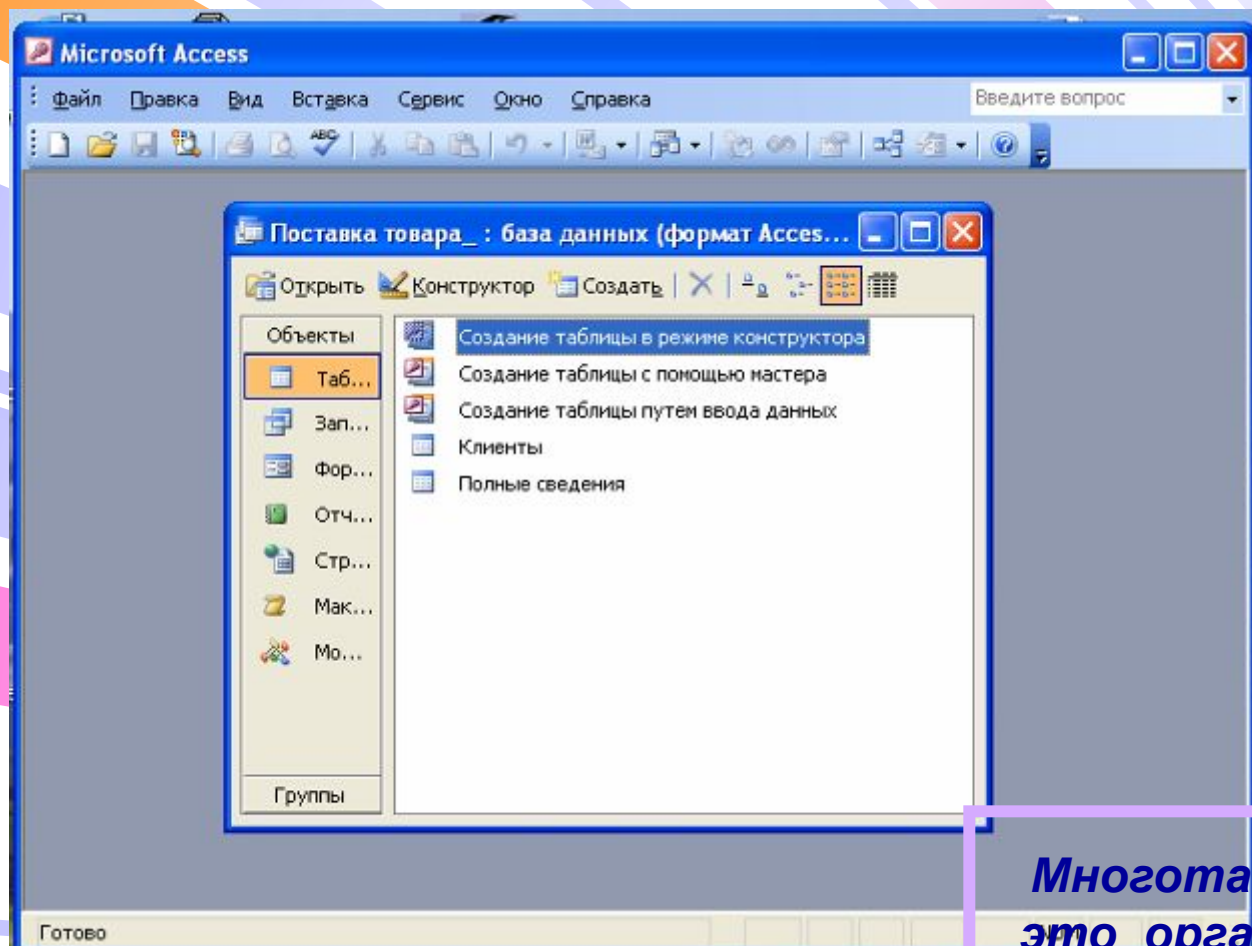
Microsoft Access

Файл Правка Вид Вставка Сервис Окно Справка

Введите вопрос

Поставка товара_ : база данных (формат Acces...

Открыть Конструктор Создать

Объекты

Таб...
Зап...
Фор...
Отч...
Стр...
Мак...
Мо...

Группы

Создание таблицы в режиме конструктора
Создание таблицы с помощью мастера
Создание таблицы путем ввода данных
Клиенты
Полные сведения

Готово

Многота
это орга